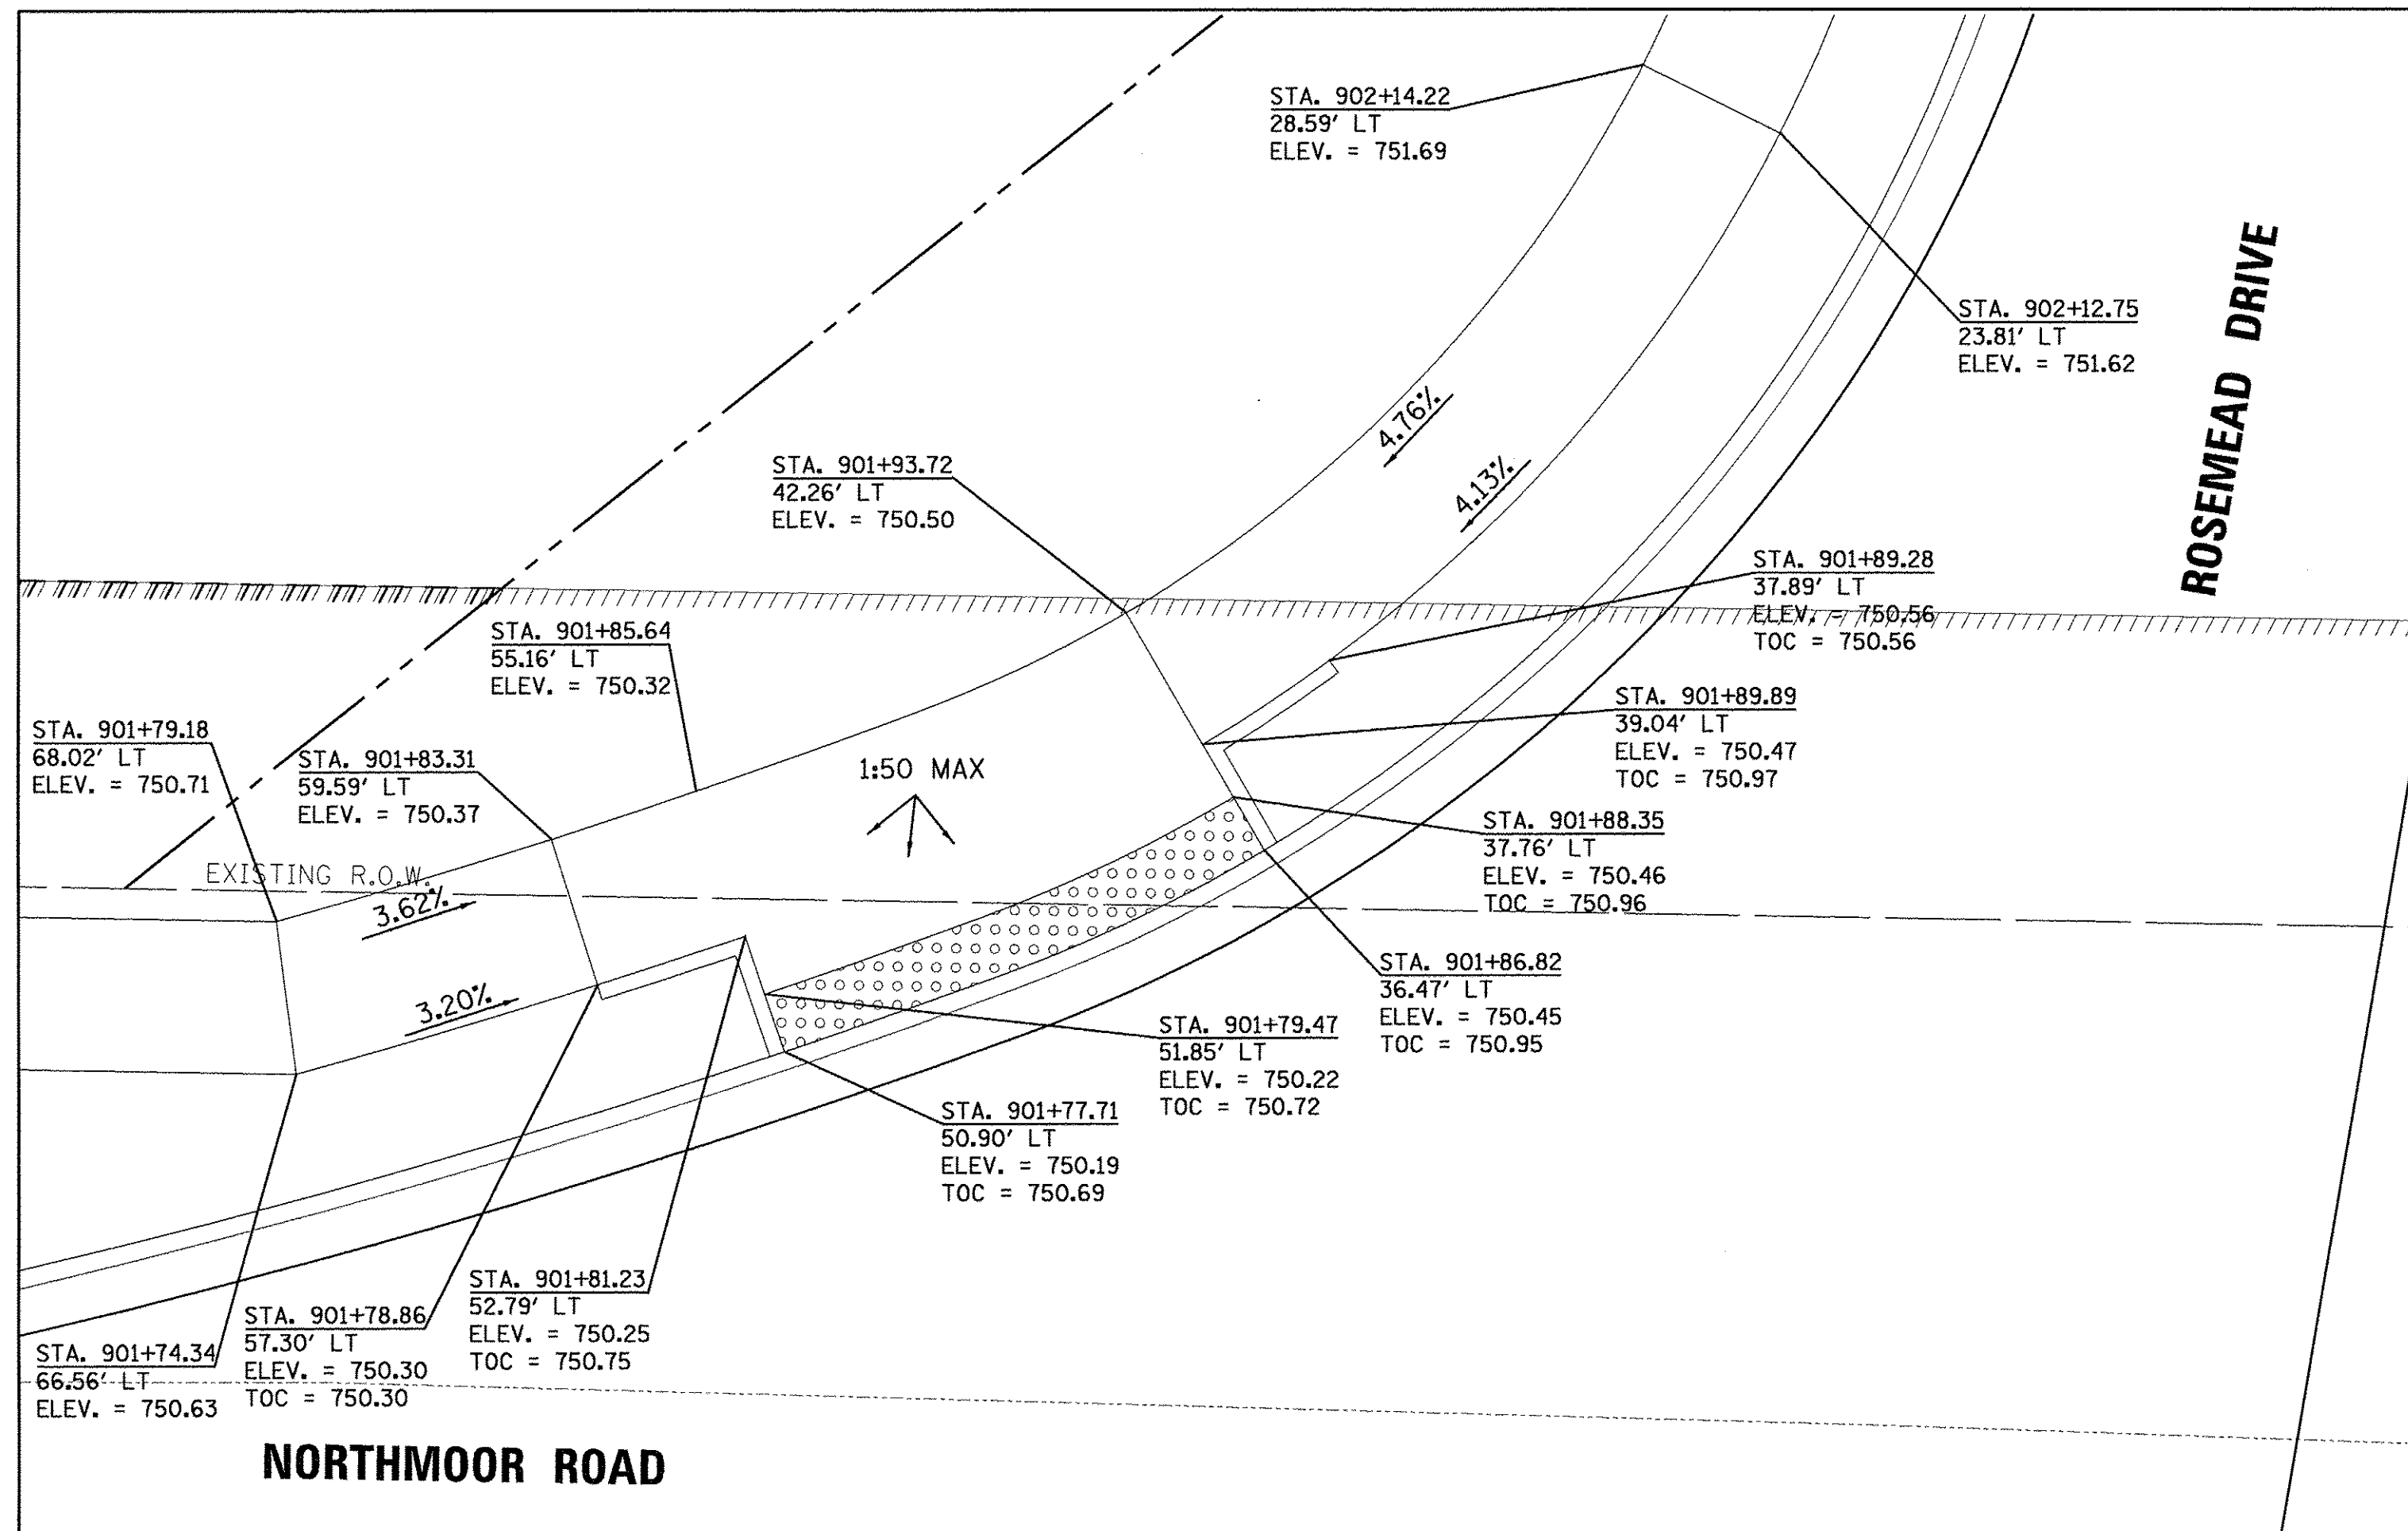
STA. 902+14.22
28.59' LT
ELEV. = 751.69

STA. 902+12.75
23.81' LT
ELEV. = 751.62

ROSEMEAD DRIVE

4.76%

4.13%

STA. 901+93.72
42.26' LT
ELEV. = 750.50

STA. 901+89.28
37.89' LT
ELEV. = 750.56
TOC = 750.56

STA. 901+85.64
55.16' LT
ELEV. = 750.32

STA. 901+89.89
39.04' LT
ELEV. = 750.47
TOC = 750.97

STA. 901+79.18
68.02' LT
ELEV. = 750.71

STA. 901+83.31
59.59' LT
ELEV. = 750.37

1:50 MAX

STA. 901+88.35
37.76' LT
ELEV. = 750.46
TOC = 750.96

EXISTING R.O.W.

3.62%

STA. 901+86.82
36.47' LT
ELEV. = 750.45
TOC = 750.95

3.20%

STA. 901+79.47
51.85' LT
ELEV. = 750.22
TOC = 750.72

STA. 901+77.71
50.90' LT
ELEV. = 750.19
TOC = 750.69

STA. 901+81.23
52.79' LT
ELEV. = 750.25
TOC = 750.75

STA. 901+78.86
57.30' LT
ELEV. = 750.30
TOC = 750.30

STA. 901+74.34
66.56' LT
ELEV. = 750.63

NORTHMOOR ROAD